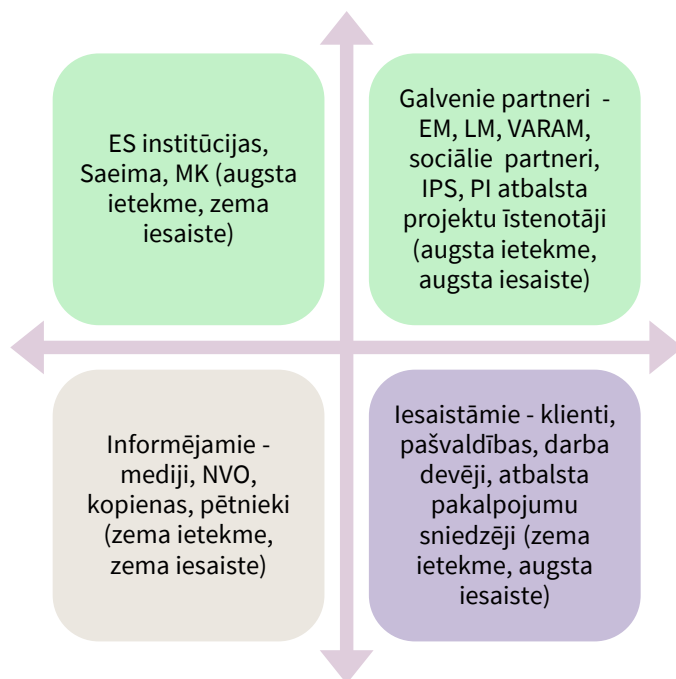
ES institūcijas, Saeima, MK (augsta ietekme, zema iesaiste)

Galvenie partneri - EM, LM, VARAM, sociālie partneri, IPS, PI atbalsta projektu īstenotāji (augsta ietekme, augsta iesaiste)

Informējamie - mediji, NVO, kopienas, pētnieki (zema ietekme, zema iesaiste)

Iesaistāmie - klienti, pašvaldības, darba devēji, atbalsta pakalpojumu sniedzēji (zema ietekme, augsta iesaiste)